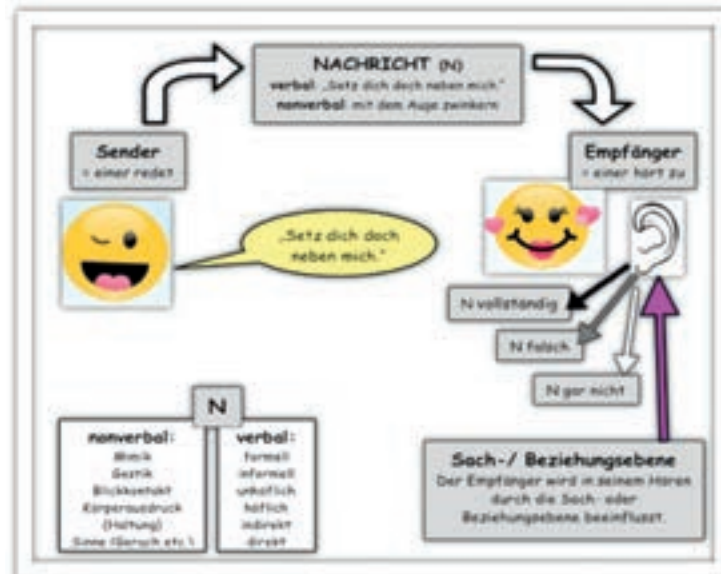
NACHRICHT (N)
verbal: „Setz dich doch neben mich."
nonverbal: mit dem Auge zwinkern

Sender
= einer redet

Empfänger
= einer hört zu

„Setz dich doch neben mich."

N vollständig

N falsch

N gar nicht

N

nonverbal:
Mimik
Gestik
Blickkontakt
Körperausdruck
(Haltung)
Sinne (Geruch etc.)

verbal:
formell
informell
unhöflich
höflich
indirekt
direkt

Sach-/ Beziehungsebene
Der Empfänger wird in seinem Hören durch die Sach- oder Beziehungsebene beeinflusst.